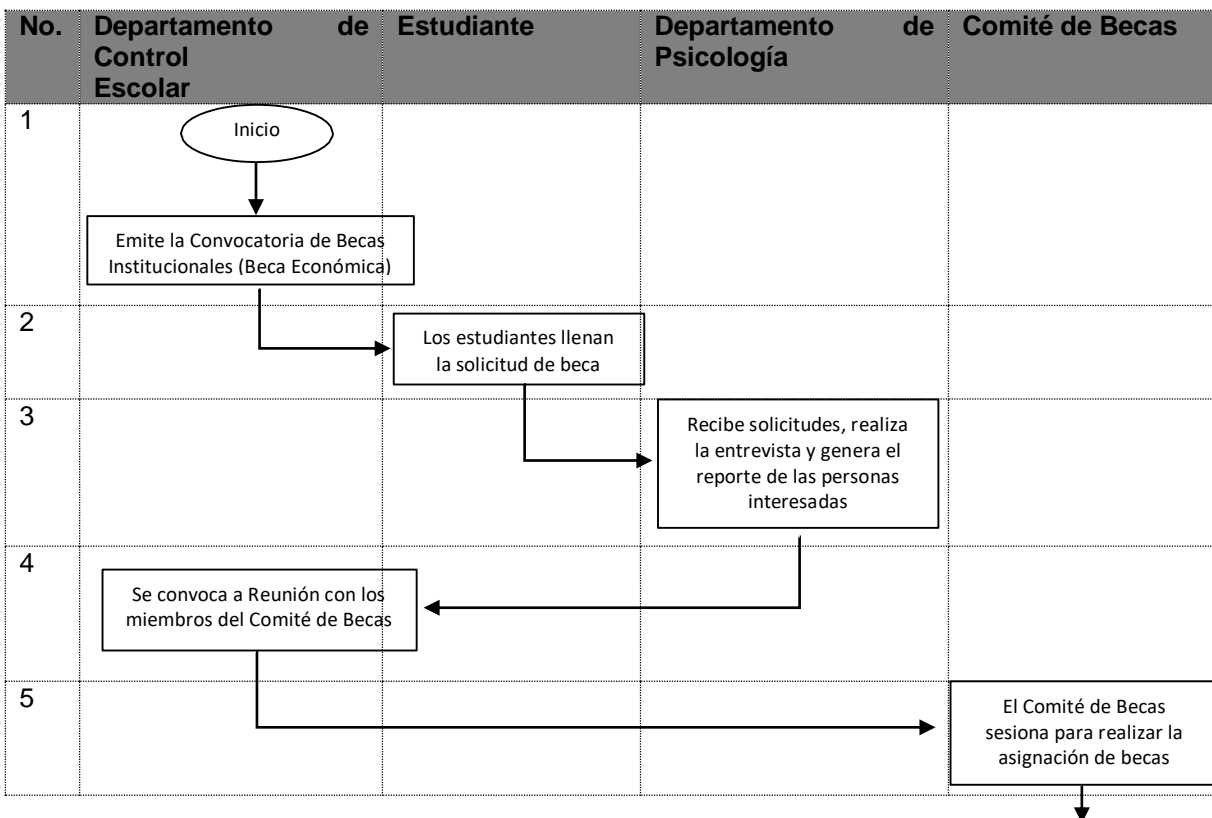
| No. | Departamento de Control Escolar | Estudiante | Departamento de Psicología | Comité de Becas |
|---|---|---|---|---|
| 1 | Inicio<br>Emite la Convocatoria de Becas Institucionales (Beca Económica) | | | |
| 2 | | Los estudiantes llenan la solicitud de beca | | |
| 3 | | | Recibe solicitudes, realiza la entrevista y genera el reporte de las personas interesadas | |
| 4 | Se convoca a Reunión con los miembros del Comité de Becas | | | |
| 5 | | | | El Comité de Becas sesiona para realizar la asignación de becas |